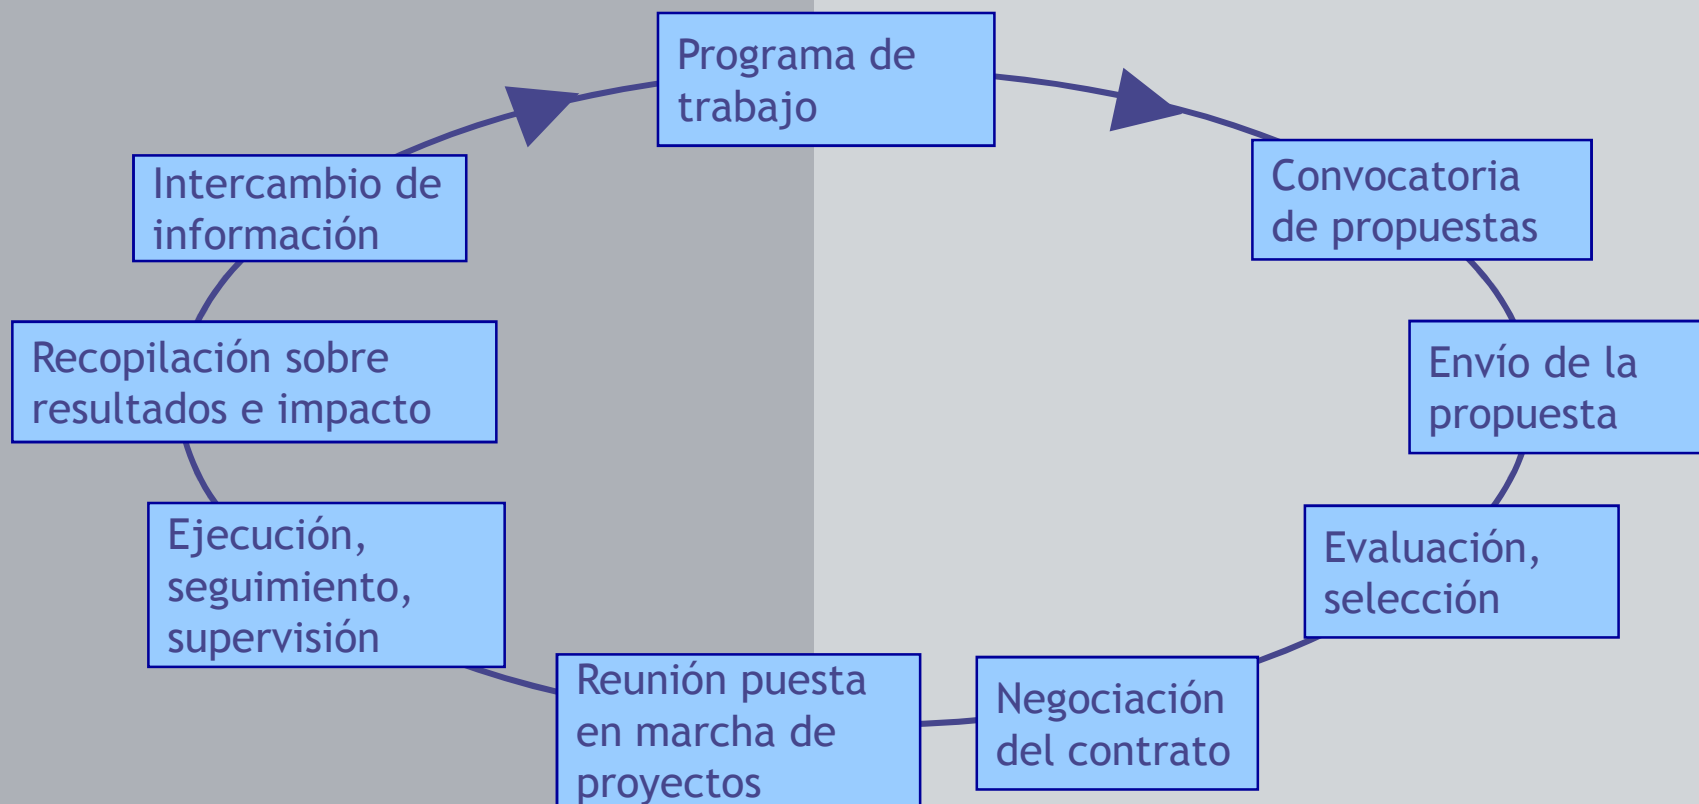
Programa de trabajo

Convocatoria de propuestas

Envío de la propuesta

Evaluación, selección

Negociación del contrato

Reunión puesta en marcha de proyectos

Ejecución, seguimiento, supervisión

Recopilación sobre resultados e impacto

Intercambio de información